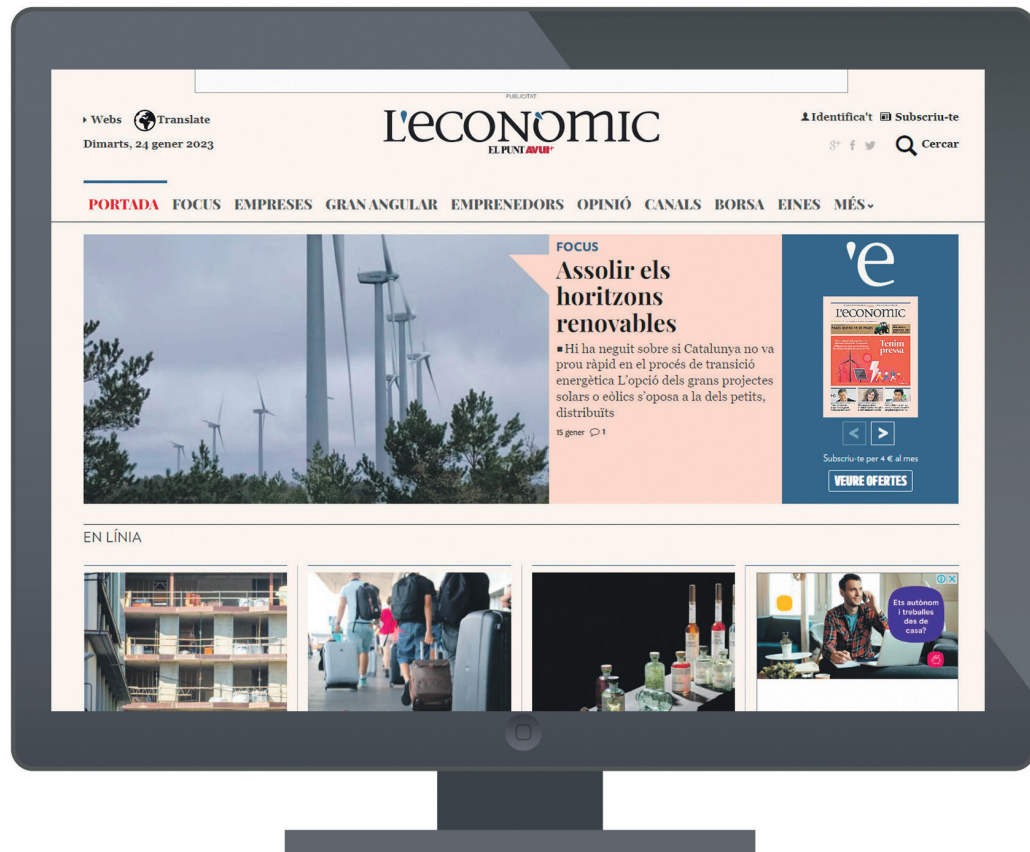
PUBLICITAT

Webs Translate
Dimarts, 24 gener 2023

L'ECONOMIC
EL PUNT AVUI+

Identifica't Subscriu-te
Cercar

PORTADA FOCUS EMPRESES GRAN ANGULAR EMPRENEDORS OPINIÓ CANALS BORSA EINES MÉS

FOCUS
Assolir els horitzons renovables
Hi ha neguit sobre si Catalunya no va prou ràpid en el procés de transició energètica L'opció dels grans projectes solars o eòlics s'oposa a la dels petits, distribuïts
15 gener 1

'e
L'ECONOMIC
Tenim pressa
Subscriu-te per 4 € al mes
VEURE OFERTES

EN LÍNIA

Ets autònom i treballes des de casa?